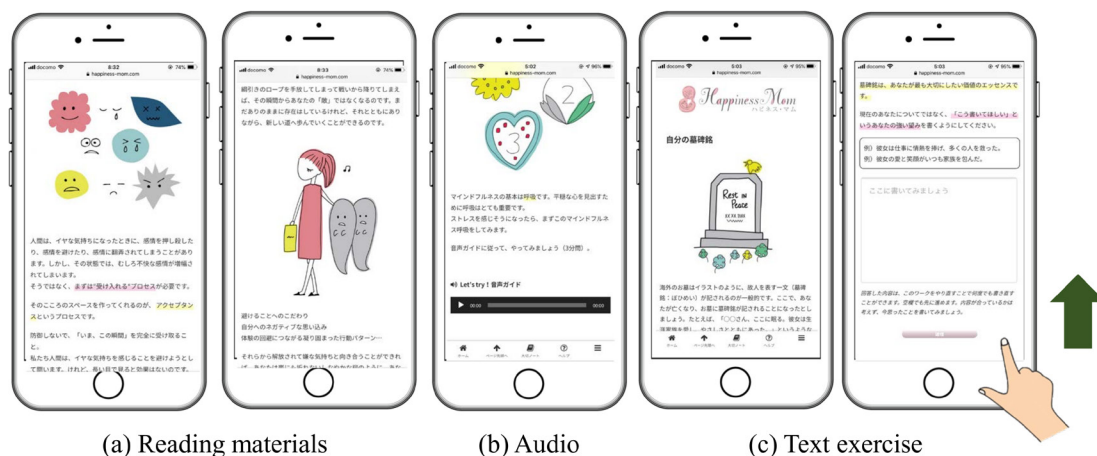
docomo 8:32 74%
happiness-mom.com

人間は、イヤな気持ちになったときに、感情を押し殺したり、感情を避けたり、感情に翻弄されてしまうことがあります。しかし、その状態では、むしろ不快な感情が増幅されてしまいます。
そうではなく、まずは"受け入れる"プロセスが必要です。

そのこころのスペースを作ってくれるのが、アクセプタンスというプロセスです。

防御しないで、「いま、この瞬間」を完全に受け取ること。
私たち人間は、イヤな気持ちを感じることを避けようとして頑張ります。けれど、長い目で見ると効果はないのです。

docomo 8:33 74%
happiness-mom.com

綱引きのロープを手放してしまって戦いから降りてしまえば、その瞬間からあなたの「敵」ではなくなるのです。まだありのままに存在はしているけれど、それとともにありながら、新しい道へ歩んでいくことができるのです。

避けることへのこだわり
自分へのネガティブな思い込み
体験の回避につながる凝り固まった行動パターン…

それらから解放されて嫌な気持ちと向き合うことができれば、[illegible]

docomo 5:02 96%
happiness-mom.com

2
3

マインドフルネスの基本は呼吸です。平穏な心を見出すために呼吸はとても重要です。
ストレスを感じそうになったら、まずこのマインドフルネス呼吸をしてみます。

音声ガイドに従って、やってみましょう（3分間）。

Let's try！音声ガイド
00:00 00:00

docomo 5:03 95%
happiness-mom.com

Happiness-Mom
ハピネス・マム

自分の墓碑銘

Rest in Peace
XX XX 20XX

海外のお墓はイラストのように、故人を表す一文（墓碑銘：ぼひめい）が記されるのが一般的です。ここで、あなたがくなり、お墓に墓碑銘が記されることになったとしましょう。たとえば、「〇〇さん、ここに眠る。彼女は生涯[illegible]

docomo 5:03 95%
happiness-mom.com

墓碑銘は、あなたが最も大切にしたい価値のエッセンスです。

現在のあなたについてではなく、「こう書いてほしい」というあなたの強い望みを書くようにしてください。

例）彼女は仕事に情熱を捧げ、多くの人を救った。
例）彼女の愛と笑顔がいつも家族を包んだ。

ここに書いてみましょう

回答した内容は、このワークをやり直すことで何度でも書きなおすことができます。空欄でも先に進めます。内容が合っているかは考えず、今思ったことを書いてみましょう。

(a) Reading materials
(b) Audio
(c) Text exercise